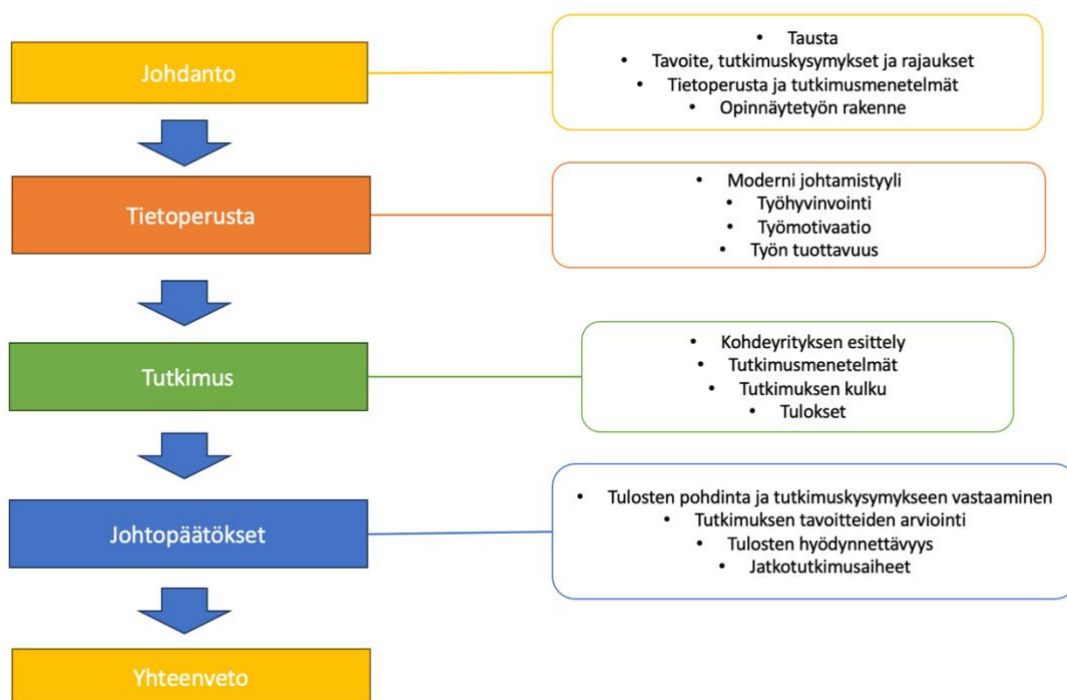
Johdanto

- Tausta
- Tavoite, tutkimuskysymykset ja rajaukset
- Tietoperusta ja tutkimusmenetelmät
- Opinnäytetyön rakenne

Tietoperusta

- Moderni johtamistyyli
- Työhyvinvointi
- Työmotivaatio
- Työn tuottavuus

Tutkimus

- Kohdeyrityksen esittely
- Tutkimusmenetelmät
- Tutkimuksen kulku
- Tulokset

Johtopäätökset

- Tulosten pohdinta ja tutkimuskysymykseen vastaaminen
- Tutkimuksen tavoitteiden arviointi
- Tulosten hyödynnettävyys
- Jatkotutkimusaiheet

Yhteenveto